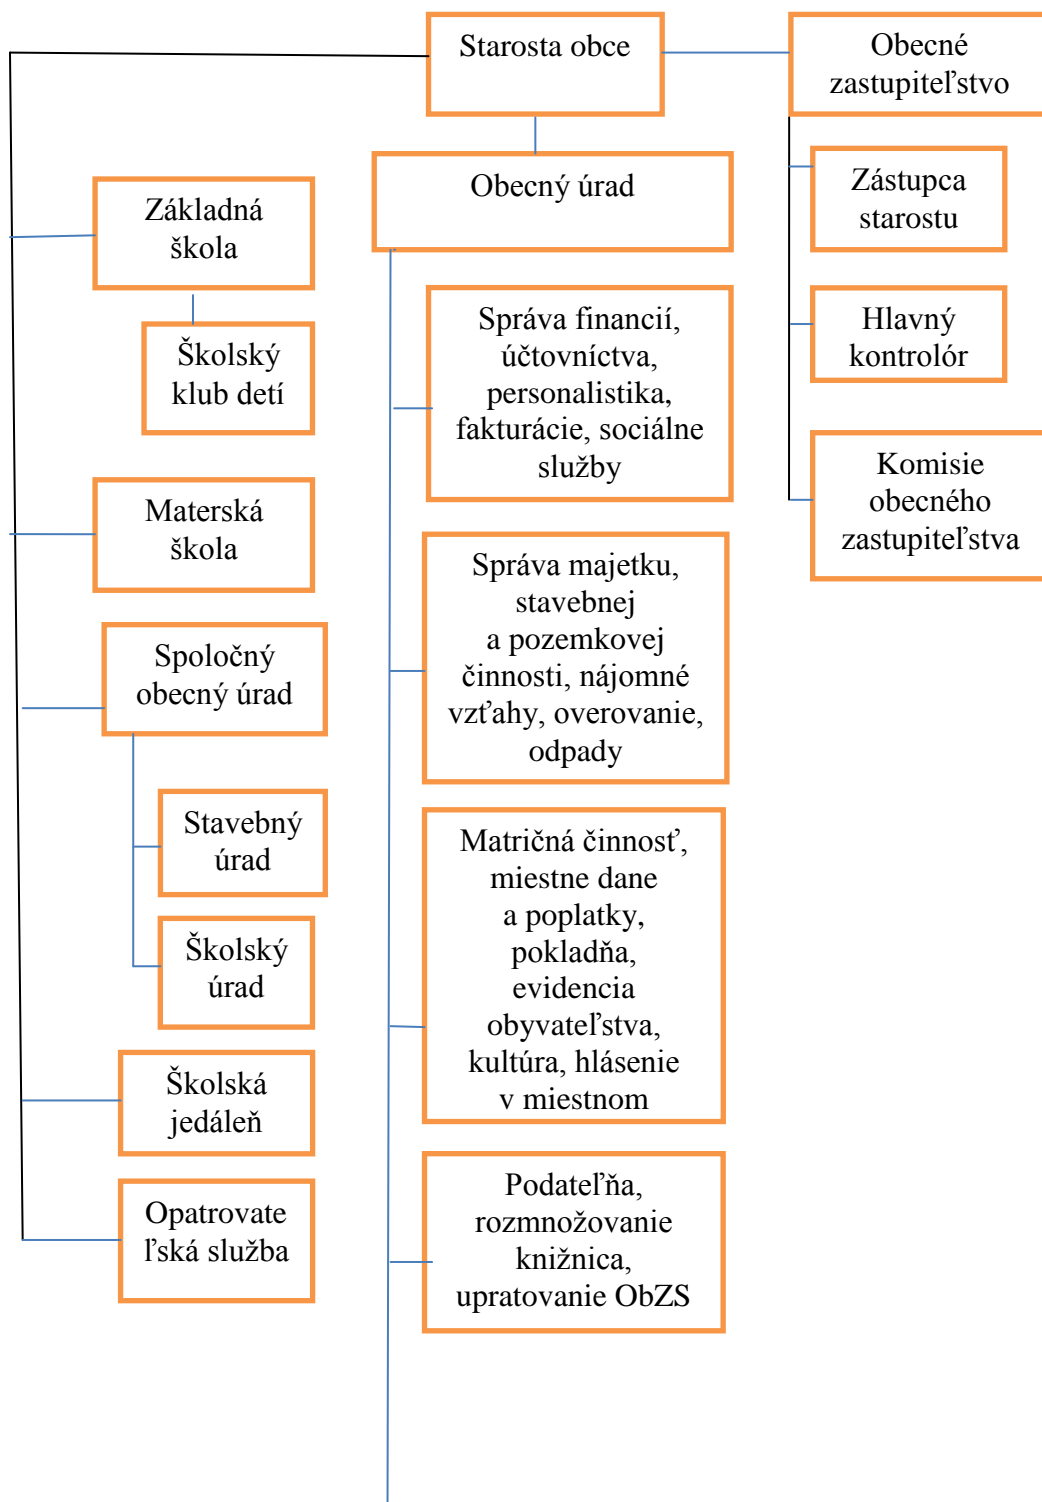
Starosta obce

Obecné zastupiteľstvo

Obecný úrad

Základná škola

Školský klub detí

Materská škola

Spoločný obecný úrad

Stavebný úrad

Školský úrad

Školská jedáleň

Opatrovateľská služba

Správa financií, účtovníctva, personalistika, fakturácie, sociálne služby

Správa majetku, stavebnej a pozemkovej činnosti, nájomné vzťahy, overovanie, odpady

Matričná činnosť, miestne dane a poplatky, pokladňa, evidencia obyvateľstva, kultúra, hlásenie v miestnom

Podateľňa, rozmnožovanie knižnica, upratovanie ObZS

Zástupca starostu

Hlavný kontrolór

Komisie obecného zastupiteľstva